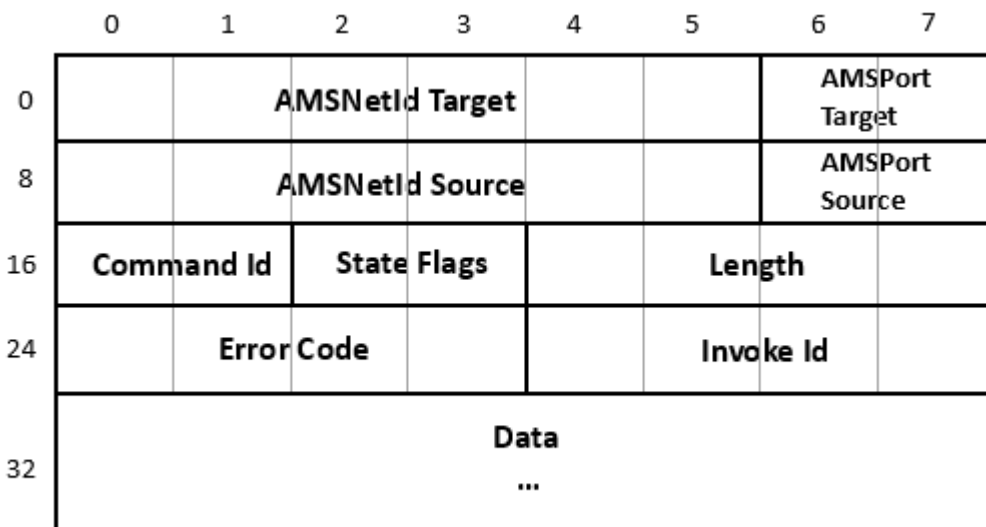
|    | 0 | 1 | 2 | 3 | 4 | 5 | 6 | 7 |
|---|---|---|---|---|---|---|---|---|
| 0 | AMSNetId Target | | | | | | AMSPort Target | |
| 8 | AMSNetId Source | | | | | | AMSPort Source | |
| 16 | Command Id | | State Flags | | Length | | | |
| 24 | Error Code | | | | Invoke Id | | | |
| 32 | Data ... | | | | | | | |